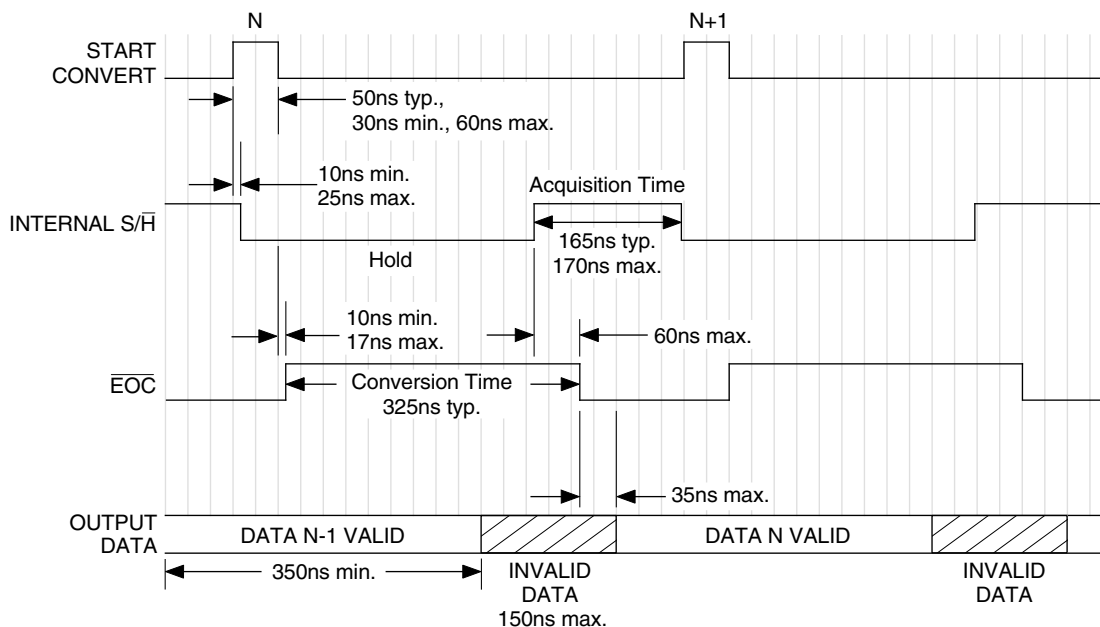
N

N+1

START CONVERT

50ns typ., 30ns min., 60ns max.

10ns min. 25ns max.

Acquisition Time

INTERNAL S/$\overline{H}$

165ns typ. 170ns max.

Hold

10ns min. 17ns max.

60ns max.

$\overline{EOC}$

Conversion Time 325ns typ.

35ns max.

OUTPUT DATA

DATA N-1 VALID

DATA N VALID

350ns min.

INVALID DATA 150ns max.

INVALID DATA